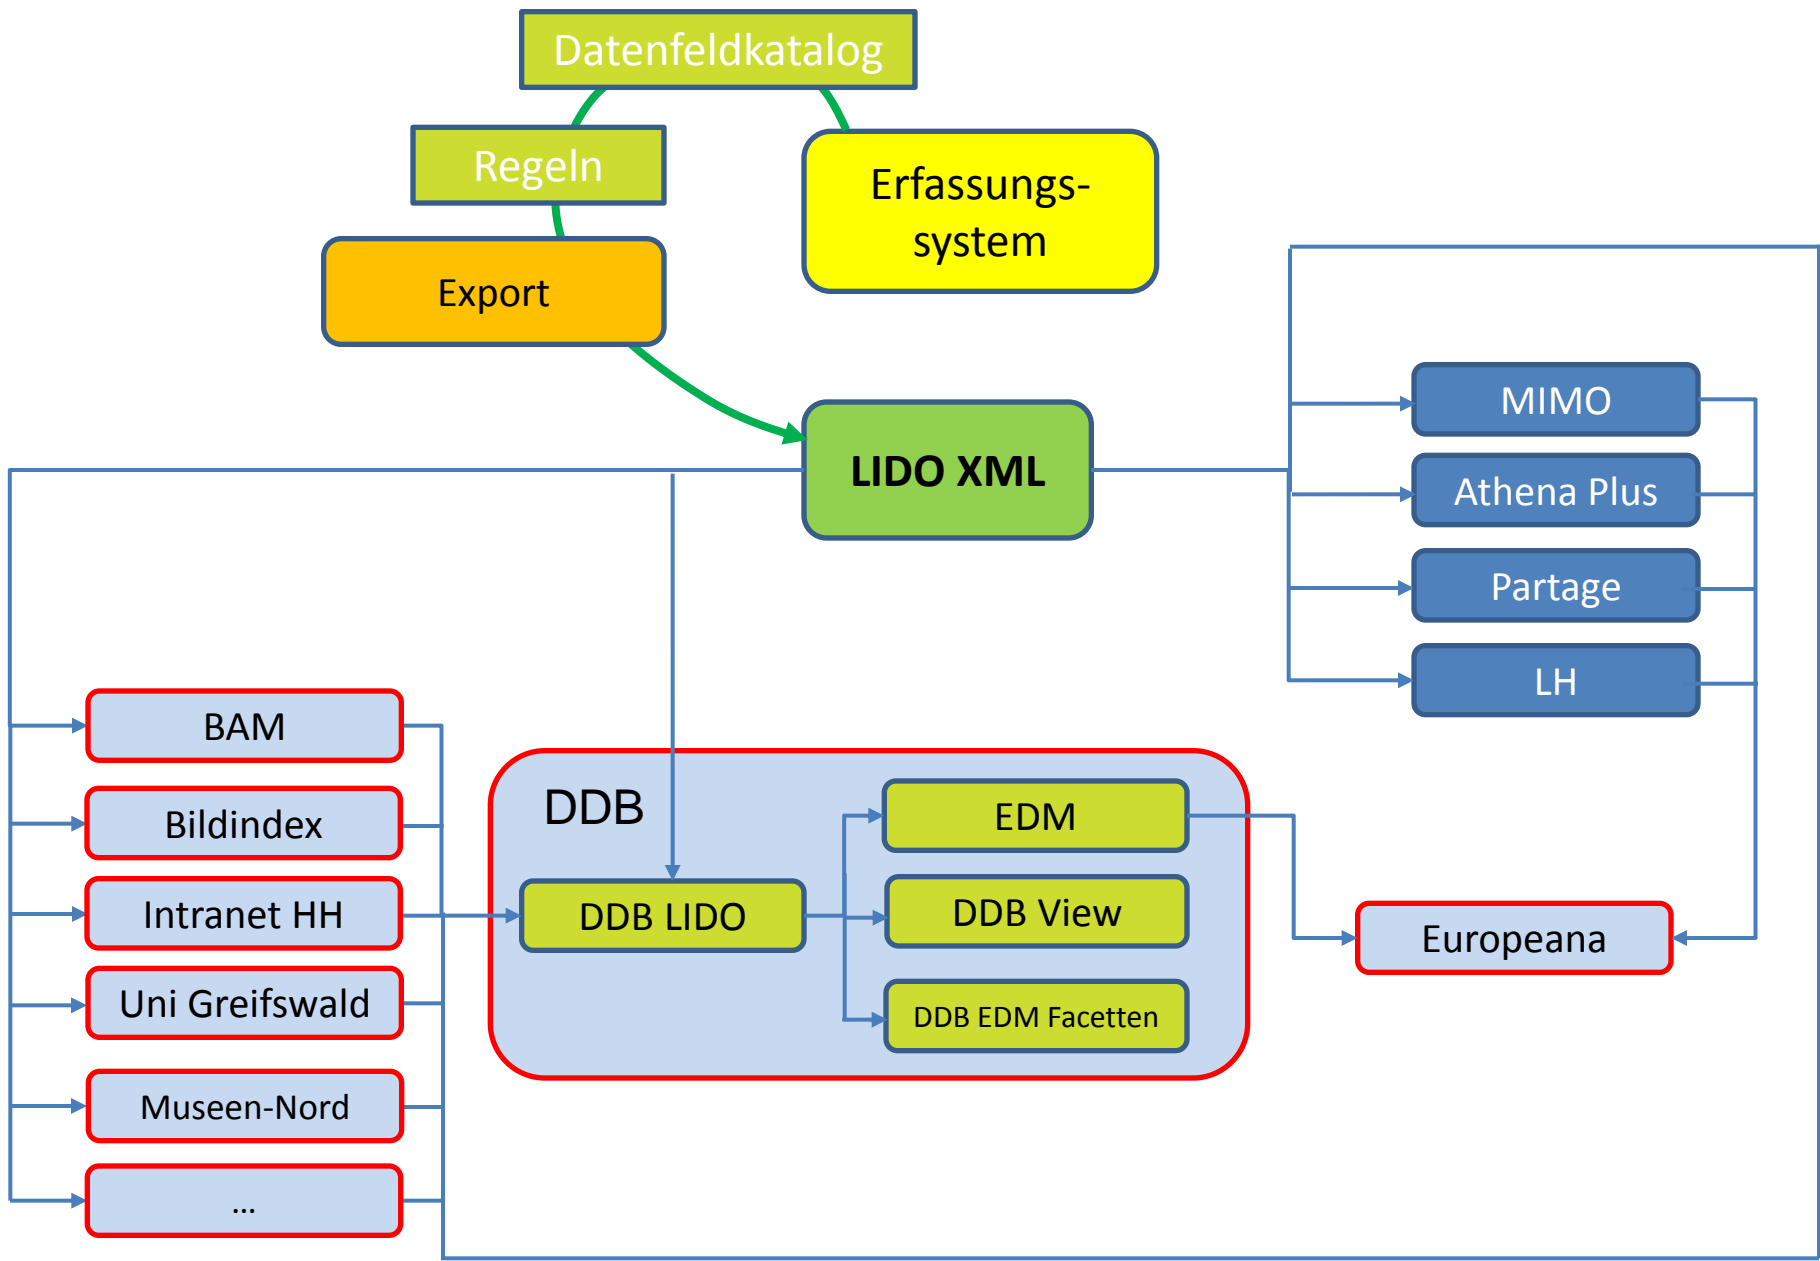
Datenfeldkatalog

Regeln

Erfassungs-system

Export

LIDO XML

MIMO

Athena Plus

Partage

LH

BAM

Bildindex

Intranet HH

Uni Greifswald

Museen-Nord

...

DDB

DDB LIDO

EDM

DDB View

DDB EDM Facetten

Europeana